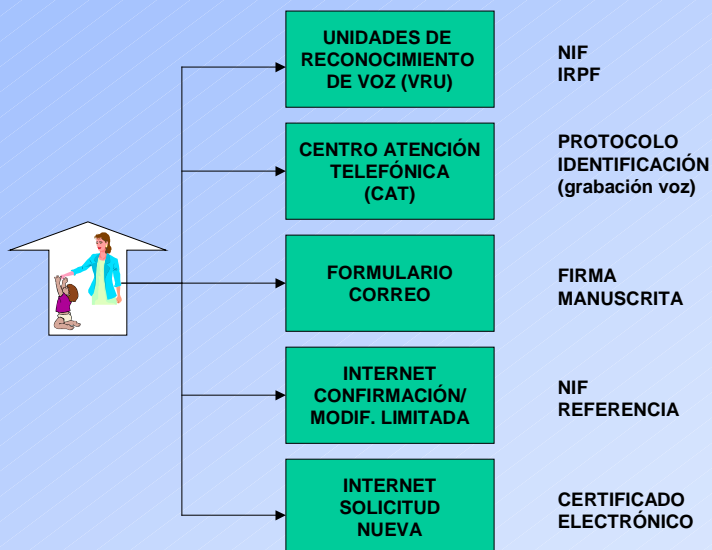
UNIDADES DE RECONOCIMIENTO DE VOZ (VRU)

NIF
IRPF

CENTRO ATENCIÓN TELEFÓNICA (CAT)

PROTOCOLO
IDENTIFICACIÓN
(grabación voz)

FORMULARIO CORREO

FIRMA
MANUSCRITA

INTERNET CONFIRMACIÓN/ MODIF. LIMITADA

NIF
REFERENCIA

INTERNET SOLICITUD NUEVA

CERTIFICADO
ELECTRÓNICO